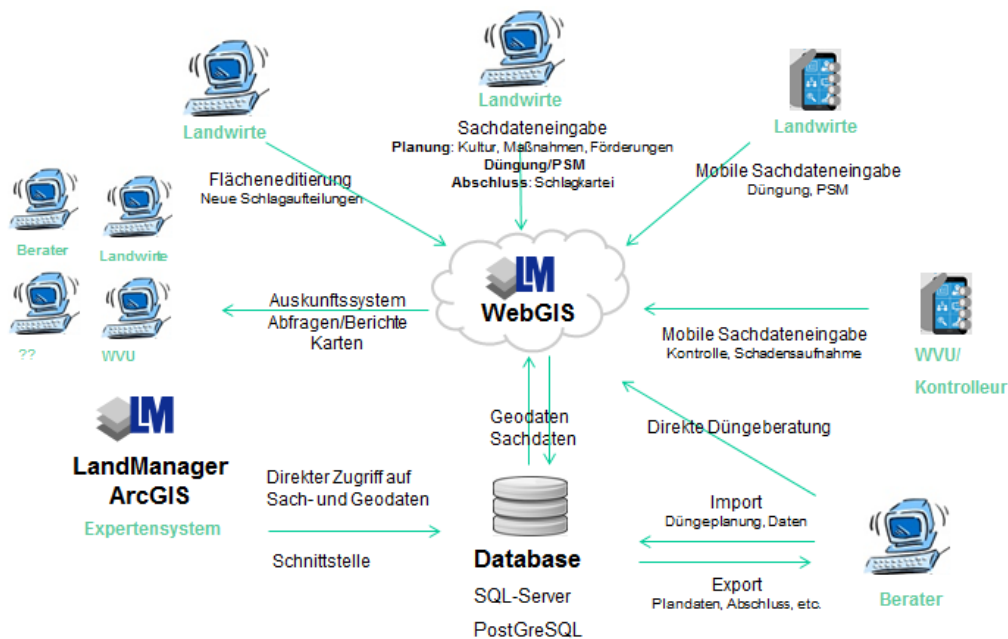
Landwirte

Landwirte

Sachdateneingabe
**Planung**: Kultur, Maßnahmen, Förderungen
**Düngung/PSM**
**Abschluss**: Schlagkartei

Landwirte

Flächeneditierung
Neue Schlagaufteilungen

Mobile Sachdateneingabe
Düngung, PSM

Berater

Landwirte

??

WVU

LM
WebGIS

Auskunftssystem
Abfragen/Berichte
Karten

Mobile Sachdateneingabe
Kontrolle, Schadensaufnahme

WVU/
Kontrolleur

LM

LandManager
ArcGIS
Expertensystem

Geodaten
Sachdaten

Direkte Düngeberatung

Direkter Zugriff auf
Sach- und Geodaten

Schnittstelle

Import
Düngeplanung, Daten

Export
Plandaten, Abschluss, etc.

Database
SQL-Server
PostGreSQL

Berater